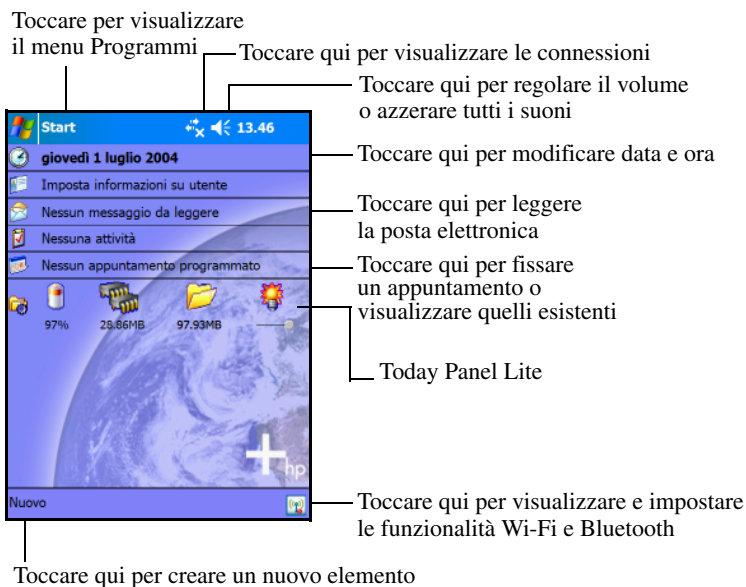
Toccare per visualizzare il menu Programmi

Toccare qui per visualizzare le connessioni

Toccare qui per regolare il volume o azzerare tutti i suoni

Start

13.46

giovedì 1 luglio 2004

Imposta informazioni su utente

Nessun messaggio da leggere

Nessuna attività

Nessun appuntamento programmato

97%

28.86MB

97.93MB

hp

Nuovo

Toccare qui per modificare data e ora

Toccare qui per leggere la posta elettronica

Toccare qui per fissare un appuntamento o visualizzare quelli esistenti

Today Panel Lite

Toccare qui per visualizzare e impostare le funzionalità Wi-Fi e Bluetooth

Toccare qui per creare un nuovo elemento